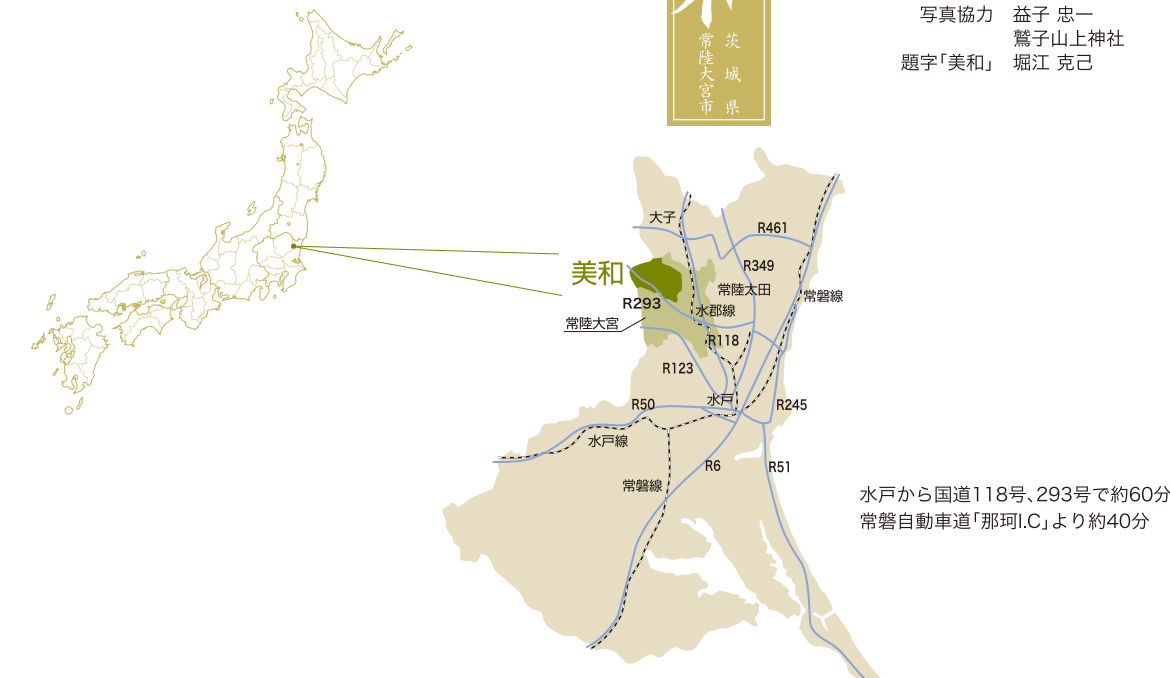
茨城県
常陸大宮市

写真協力　益子 忠一
鷲子山上神社
題字「美和」　堀江 克己

美和
R293
常陸大宮
大子
R461
R349
常陸太田
常磐線
水郡線
R118
R123
R50
水戸
R245
水戸線
R6
R51
常磐線

水戸から国道118号、293号で約60分
常磐自動車道「那珂I.C」より約40分